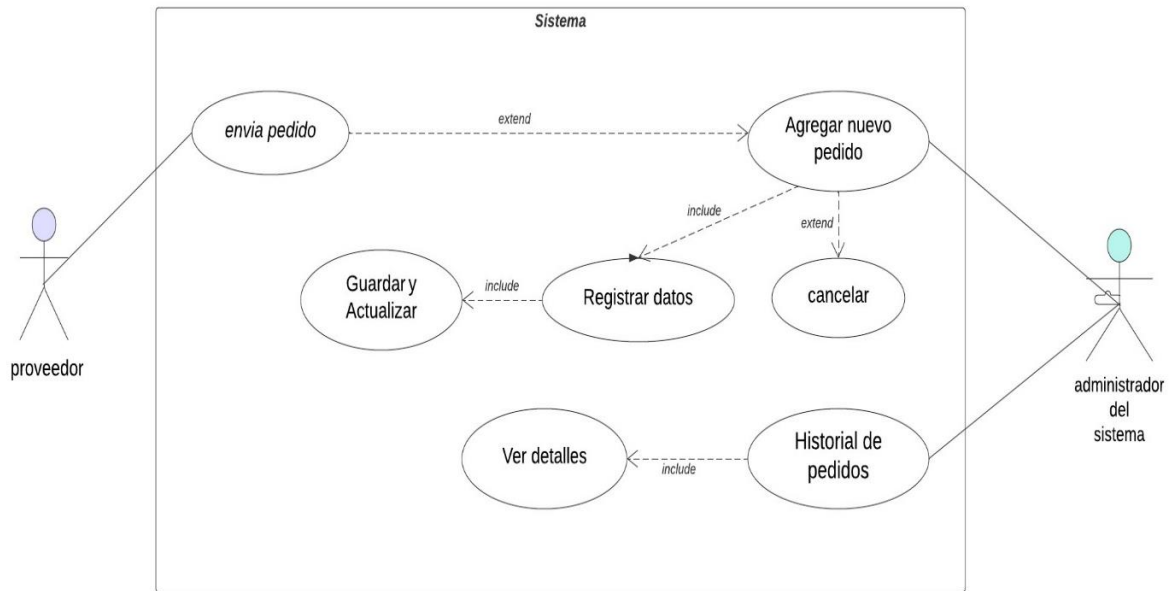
Sistema

envia pedido

extend

Agregar nuevo pedido

include

extend

Guardar y Actualizar

include

Registrar datos

cancelar

proveedor

administrador del sistema

Ver detalles

include

Historial de pedidos